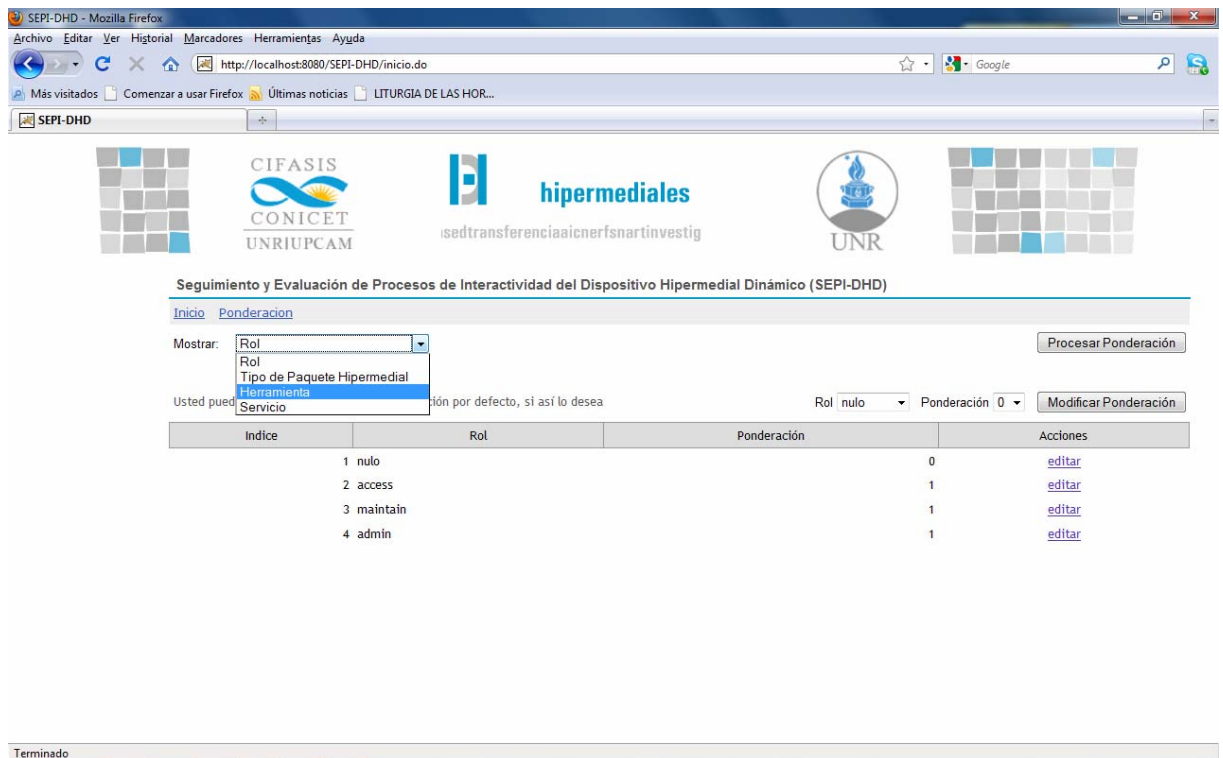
SEPI-DHD - Mozilla Firefox

Archivo Editar Ver Historial Marcadores Herramientas Ayuda

http://localhost:8080/SEPI-DHD/inicio.do

Google

Más visitados Comenzar a usar Firefox Últimas noticias LITURGIA DE LAS HOR...

SEPI-DHD

CIFASIS CONICET UNRIUPCAM

hipermediales

isedtransferenciaaicnerfsnartinvestig

UNR

Seguimiento y Evaluación de Procesos de Interactividad del Dispositivo Hipermedial Dinámico (SEPI-DHD)

Inicio Ponderacion

Mostrar: Rol

Rol
Tipo de Paquete Hipermedial
Herramienta
Servicio

Procesar Ponderación

Usted pued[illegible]ción por defecto, si así lo desea

Rol nulo Ponderación 0 Modificar Ponderación

| Indice | Rol | Ponderación | Acciones |
|---|---|---|---|
| 1 | nulo | 0 | editar |
| 2 | access | 1 | editar |
| 3 | maintain | 1 | editar |
| 4 | admin | 1 | editar |

Terminado